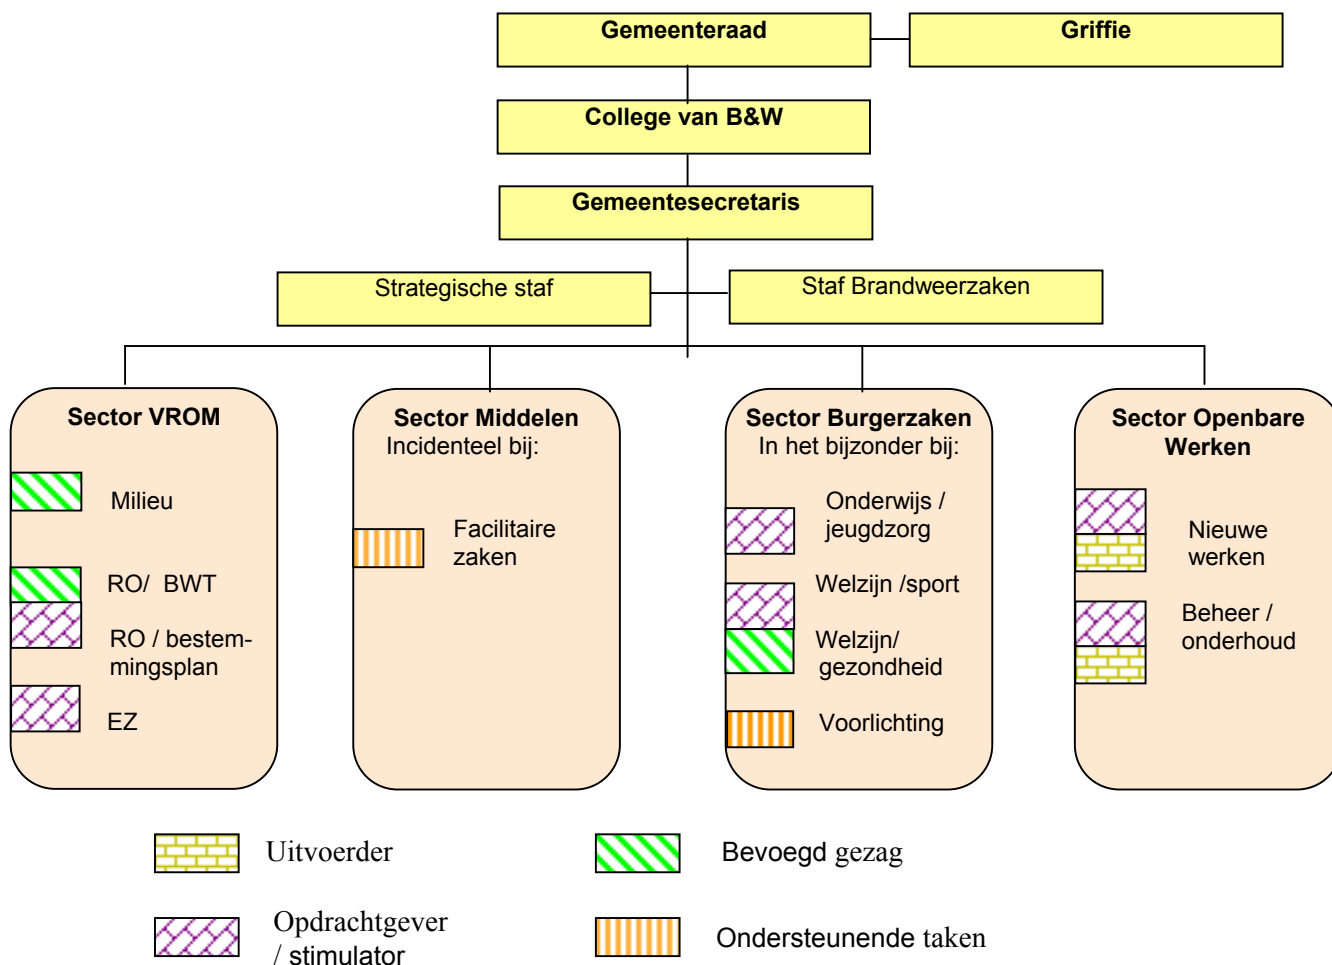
Gemeenteraad

Griffie

College van B&W

Gemeentesecretaris

Strategische staf

Staf Brandweerzaken

Sector VROM

Milieu

RO/ BWT

RO / bestemmingsplan

EZ

Sector Middelen
Incidenteel bij:

Facilitaire zaken

Sector Burgerzaken
In het bijzonder bij:

Onderwijs / jeugdzorg

Welzijn /sport

Welzijn/ gezondheid

Voorlichting

Sector Openbare Werken

Nieuwe werken

Beheer / onderhoud

Uitvoerder

Bevoegd gezag

Opdrachtgever / stimulator

Ondersteunende taken